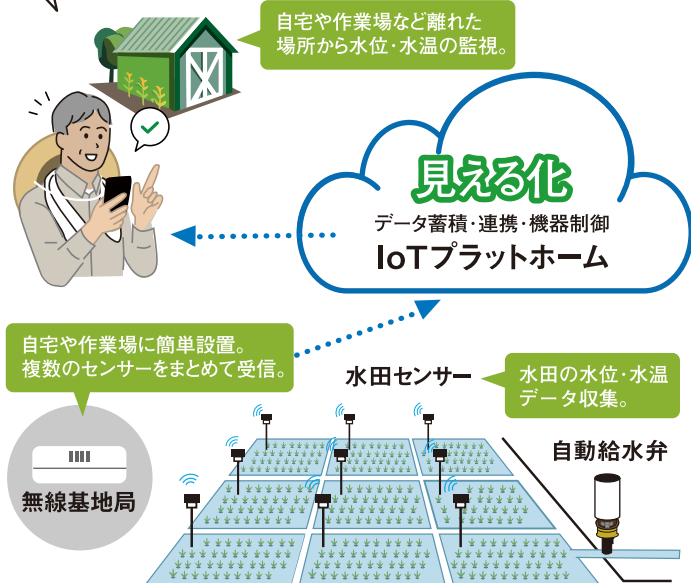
自宅や作業場など離れた場所から水位・水温の監視。

見える化
データ蓄積・連携・機器制御
IoTプラットホーム

自宅や作業場に簡単設置。複数のセンサーをまとめて受信。

水田センサー

水田の水位・水温データ収集。

自動給水弁

無線基地局